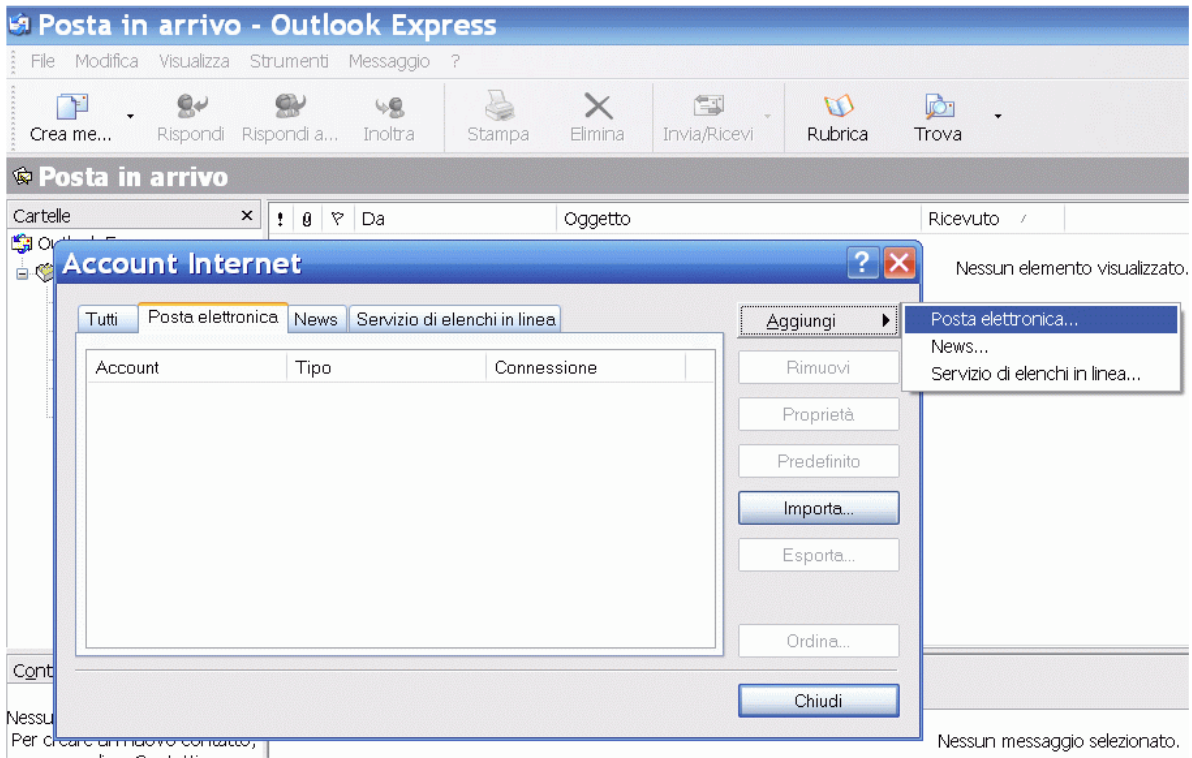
Posta in arrivo - Outlook Express

File Modifica Visualizza Strumenti Messaggio ?

Crea me... Rispondi Rispondi a... Inoltra Stampa Elimina Invia/Ricevi Rubrica Trova

Posta in arrivo

Cartelle ×

Outlook E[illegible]

! Da Oggetto Ricevuto

Nessun elemento visualizzato.

Account Internet

Tutti Posta elettronica News Servizio di elenchi in linea

| Account | Tipo | Connessione |
|---|---|---|

Aggiungi
Rimuovi
Proprietà
Predefinito
Importa...
Esporta...
Ordina...
Chiudi

Posta elettronica...
News...
Servizio di elenchi in linea...

Cont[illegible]

Nessu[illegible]
Per creare un nuovo contatto, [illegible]

Nessun messaggio selezionato.